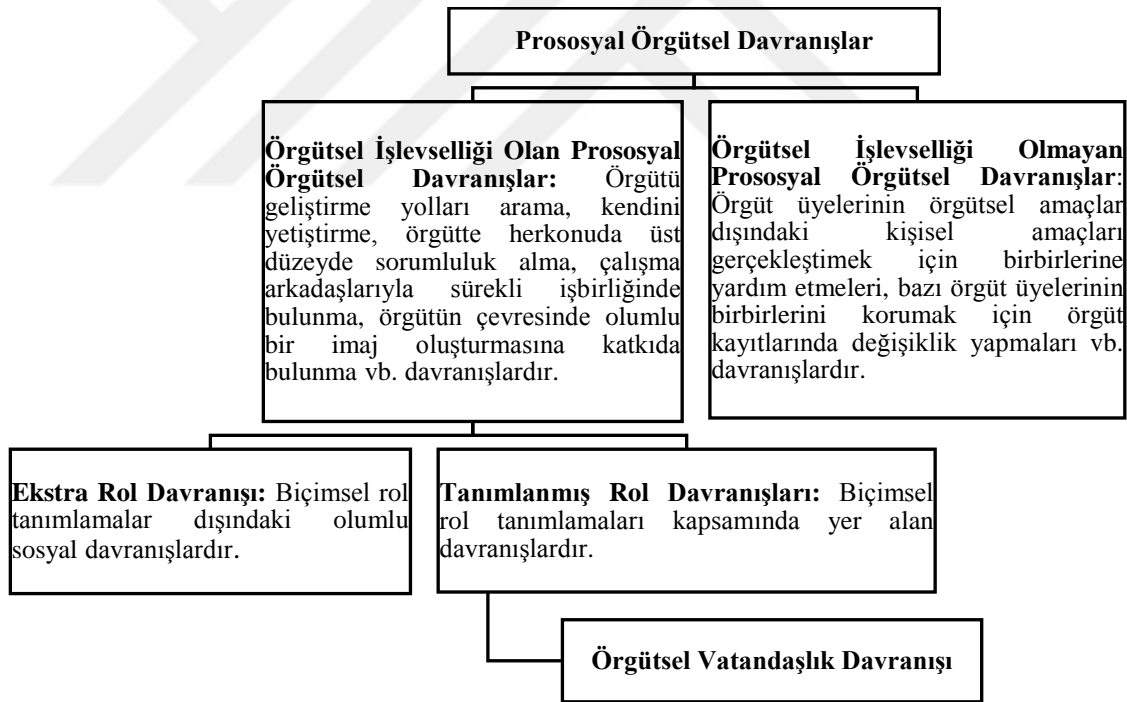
Prososyal Örgütsel Davranışlar

Örgütsel İşlevselliği Olan Prososyal Örgütsel Davranışlar: Örgütü geliştirme yolları arama, kendini yetiştirme, örgütte herkonuda üst düzeyde sorumluluk alma, çalışma arkadaşlarıyla sürekli işbirliğinde bulunma, örgütün çevresinde olumlu bir imaj oluşturmasına katkıda bulunma vb. davranışlardır.

Örgütsel İşlevselliği Olmayan Prososyal Örgütsel Davranışlar: Örgüt üyelerinin örgütsel amaçlar dışındaki kişisel amaçları gerçekleştimek için birbirlerine yardım etmeleri, bazı örgüt üyelerinin birbirlerini korumak için örgüt kayıtlarında değişiklik yapmaları vb. davranışlardır.

Ekstra Rol Davranışı: Biçimsel rol tanımlamalar dışındaki olumlu sosyal davranışlardır.

Tanımlanmış Rol Davranışları: Biçimsel rol tanımlamaları kapsamında yer alan davranışlardır.

Örgütsel Vatandaşlık Davranışı